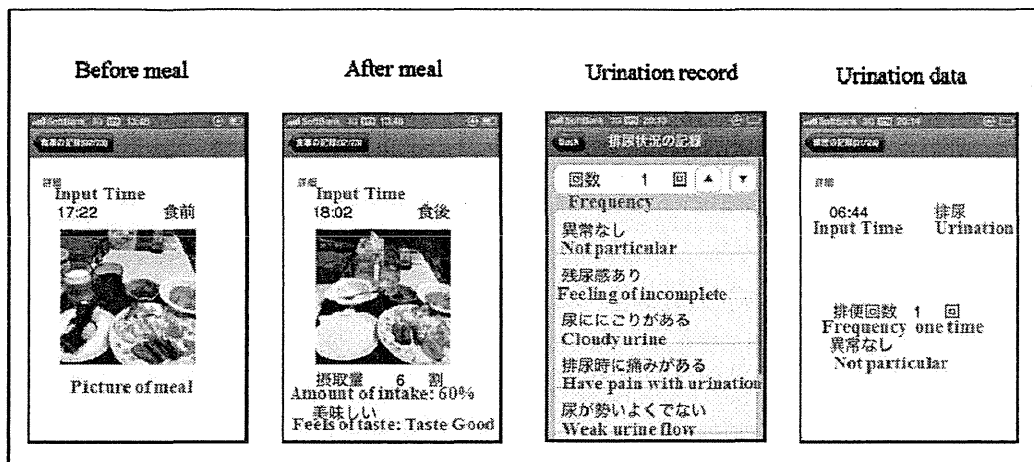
Before meal

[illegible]

詳細
Input Time
17:22 食前

Picture of meal

After meal

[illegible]

詳細
Input Time
18:02 食後

摂取量 6 割
Amount of intake: 60%
美味しい
Feels of taste: Taste Good

Urination record

Back 排尿状況の記録

回数 1 回
Frequency

異常なし
Not particular

残尿感あり
Feeling of incomplete

尿ににごりがある
Cloudy urine

排尿時に痛みがある
Have pain with urination

尿が勢いよくでない
Weak urine flow

Urination data

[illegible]

詳細

06:44 排尿
Input Time Urination

排便回数 1 回
Frequency one time
異常なし
Not particular